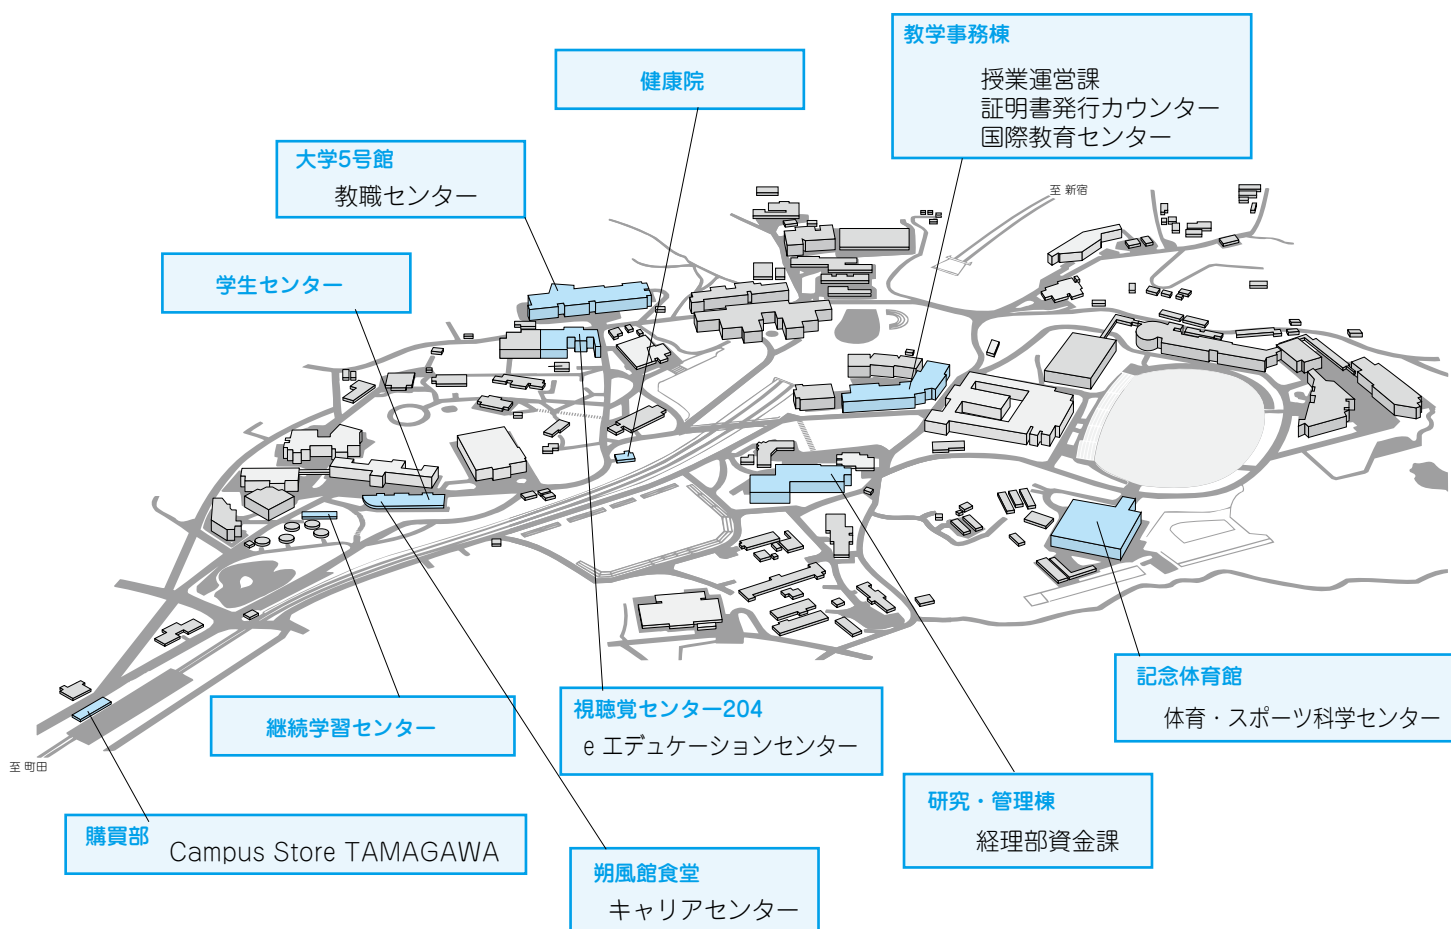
教学事務棟
授業運営課
証明書発行カウンター
国際教育センター

健康院

大学5号館
教職センター

学生センター

至 新宿

至 町田

記念体育館
体育・スポーツ科学センター

視聴覚センター204
e エデュケーションセンター

継続学習センター

研究・管理棟
経理部資金課

購買部 Campus Store TAMAGAWA

朔風館食堂
キャリアセンター